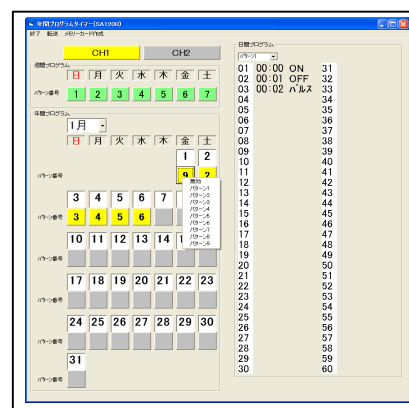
年間プログラムタイマー(SA1200)
終了 転送 メモリーカード作成

CH1 CH2

週間プログラム
日 月 火 水 木 金 土
パターン番号 1 2 3 4 5 6 7

年間プログラム
1月
日 月 火 水 木 金 土
1 2
パターン番号 9 2
無効
パターン1
パターン2
パターン3
パターン4
パターン5
パターン6
パターン7
パターン8
パターン9
3 4 5 6 7
パターン番号 3 4 5 6
10 11 12 13 14 1
パターン番号
17 18 19 20 21 22 23
パターン番号
24 25 26 27 28 29 30
パターン番号
31
パターン番号

日間プログラム
パターン1
01 00:00 ON 31
02 00:01 OFF 32
03 00:02 パルス 33
04 34
05 35
06 36
07 37
08 38
09 39
10 40
11 41
12 42
13 43
14 44
15 45
16 46
17 47
18 48
19 49
20 50
21 51
22 52
23 53
24 54
25 55
26 56
27 57
28 58
29 59
30 60